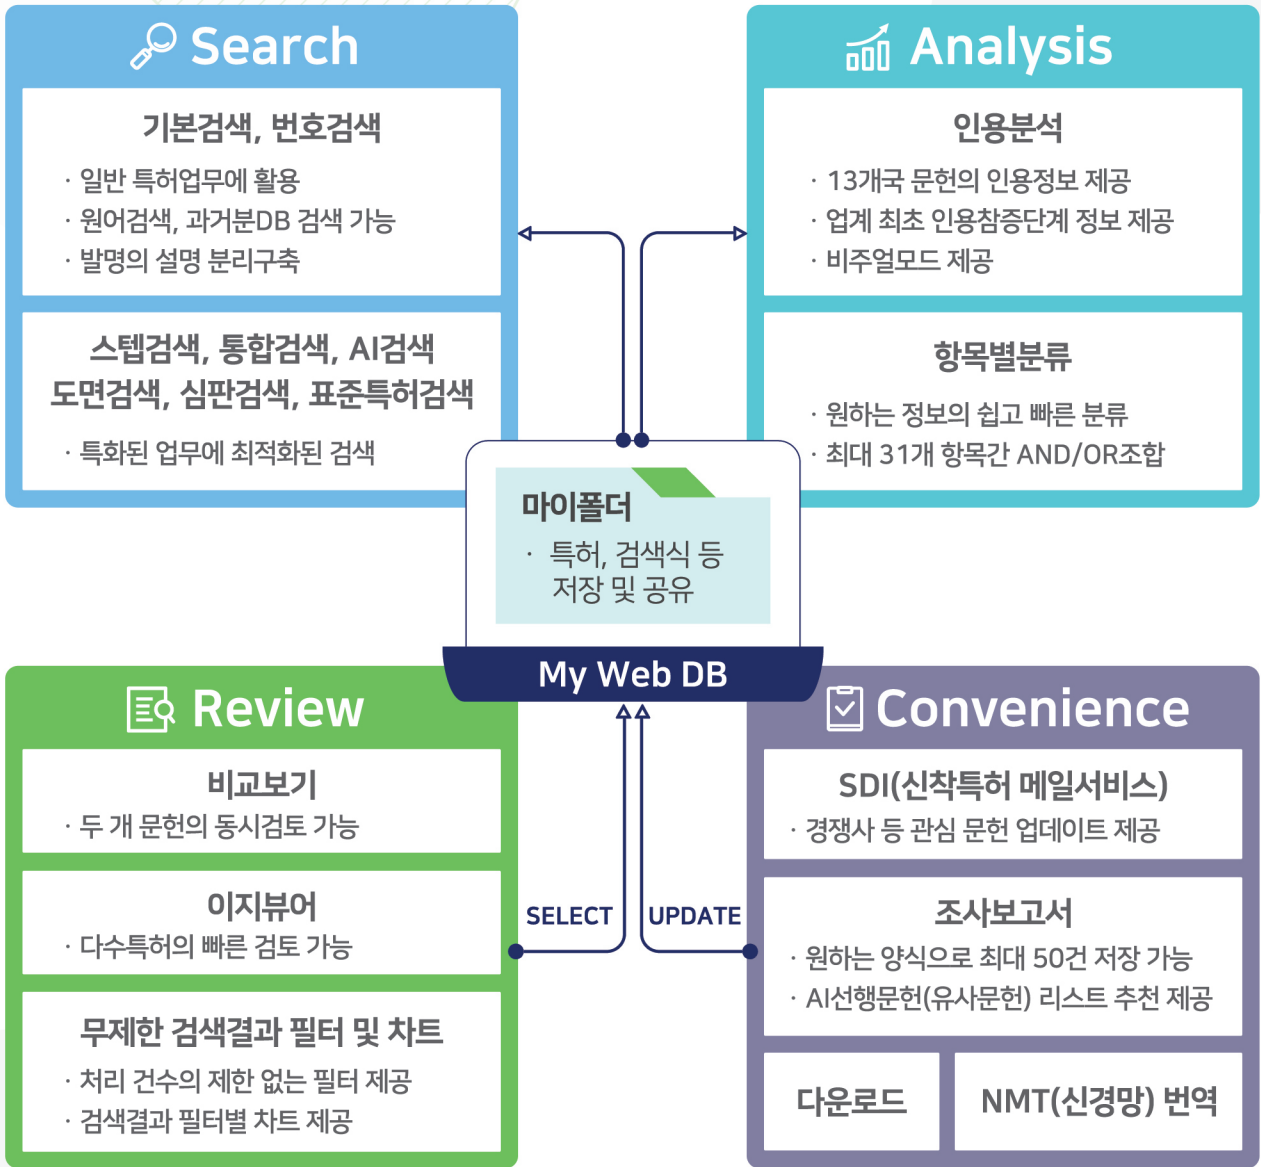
Search

기본검색, 번호검색
· 일반 특허업무에 활용
· 원어검색, 과거분DB 검색 가능
· 발명의 설명 분리구축

스텝검색, 통합검색, AI검색
도면검색, 심판검색, 표준특허검색
· 특화된 업무에 최적화된 검색

Analysis

인용분석
· 13개국 문헌의 인용정보 제공
· 업계 최초 인용참증단계 정보 제공
· 비주얼모드 제공

항목별분류
· 원하는 정보의 쉽고 빠른 분류
· 최대 31개 항목간 AND/OR조합

마이폴더
· 특허, 검색식 등 저장 및 공유

My Web DB

Review

비교보기
· 두 개 문헌의 동시검토 가능

이지뷰어
· 다수특허의 빠른 검토 가능

무제한 검색결과 필터 및 차트
· 처리 건수의 제한 없는 필터 제공
· 검색결과 필터별 차트 제공

SELECT

UPDATE

Convenience

SDI(신착특허 메일서비스)
· 경쟁사 등 관심 문헌 업데이트 제공

조사보고서
· 원하는 양식으로 최대 50건 저장 가능
· AI선행문헌(유사문헌) 리스트 추천 제공

다운로드

NMT(신경망) 번역